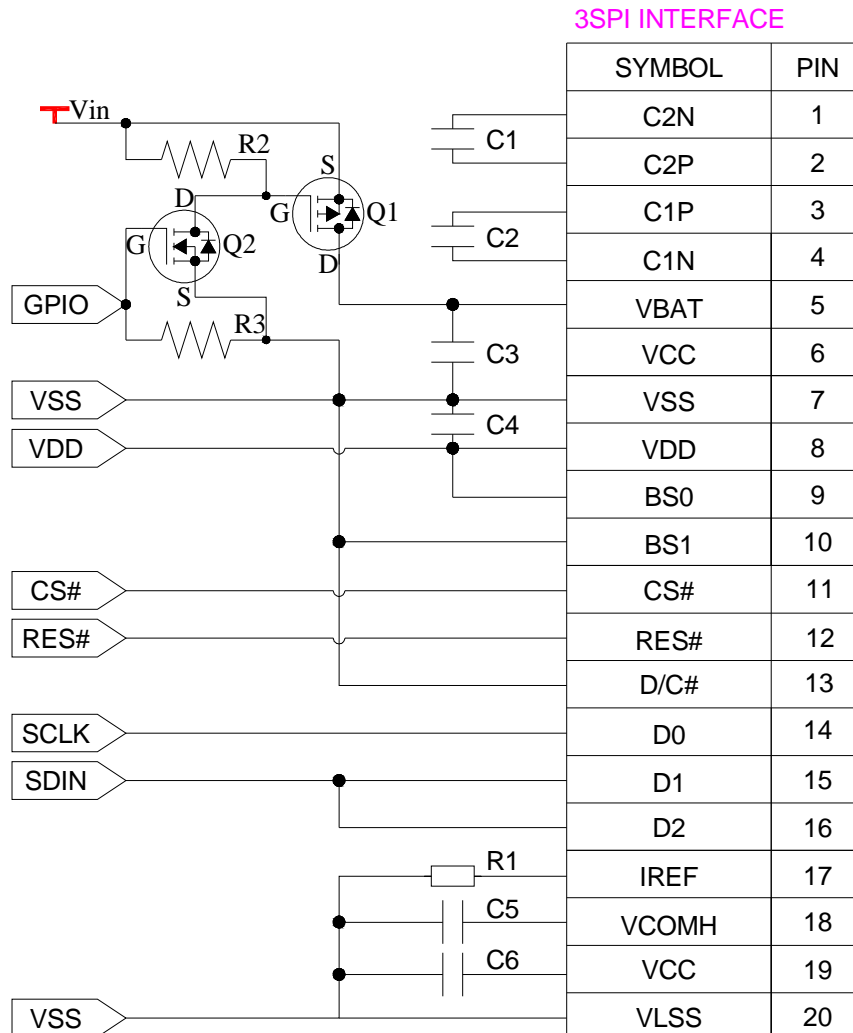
3SPI INTERFACE

| SYMBOL | PIN |
|---|---|
| C2N | 1 |
| C2P | 2 |
| C1P | 3 |
| C1N | 4 |
| VBAT | 5 |
| VCC | 6 |
| VSS | 7 |
| VDD | 8 |
| BS0 | 9 |
| BS1 | 10 |
| CS# | 11 |
| RES# | 12 |
| D/C# | 13 |
| D0 | 14 |
| D1 | 15 |
| D2 | 16 |
| IREF | 17 |
| VCOMH | 18 |
| VCC | 19 |
| VLSS | 20 |

Vin
R2
S
G
Q1
D
D
G
Q2
S
GPIO
R3
C1
C2
C3
C4
VSS
VDD
CS#
RES#
SCLK
SDIN
R1
C5
C6
VSS